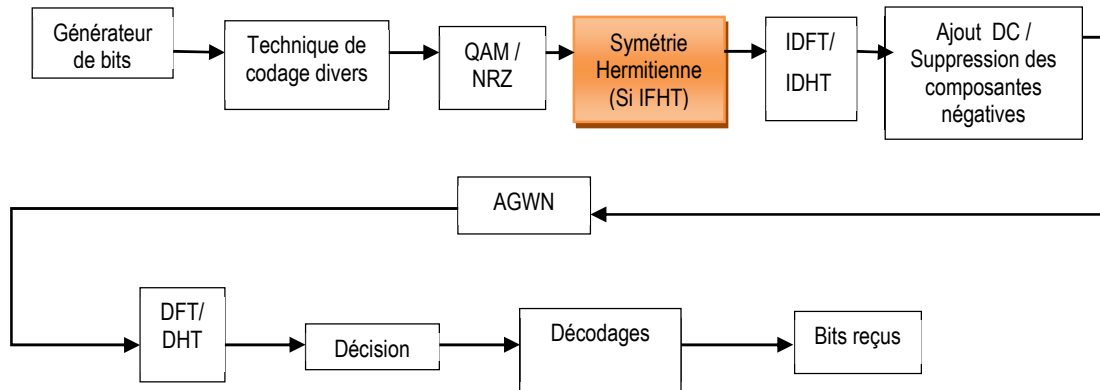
Générateur de bits

Technique de codage divers

QAM / NRZ

Symétrie Hermitienne (Si IFHT)

IDFT/ IDHT

Ajout DC / Suppression des composantes négatives

AGWN

DFT/ DHT

Décision

Décodages

Bits reçus